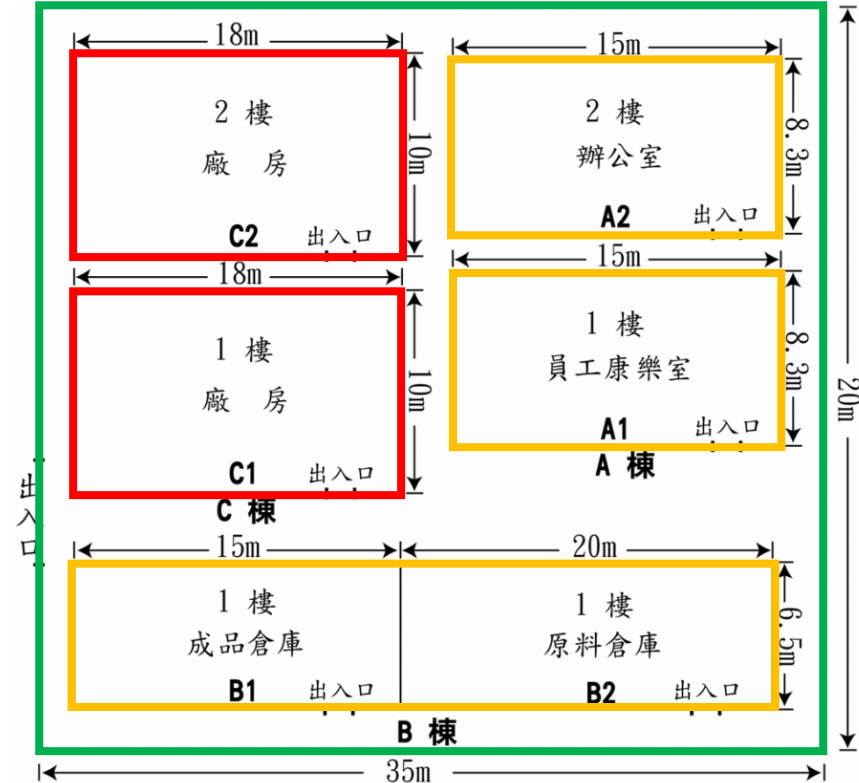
18m

2 樓

廠 房

10m

C2 出入口

18m

1 樓

廠 房

10m

C1 出入口

C 棟

15m

2 樓

辦公室

8.3m

A2 出入口

15m

1 樓

員工康樂室

8.3m

A1 出入口

A 棟

20m

出入口

15m

1 樓

成品倉庫

B1 出入口

20m

1 樓

原料倉庫

6.5m

B2 出入口

B 棟

35m